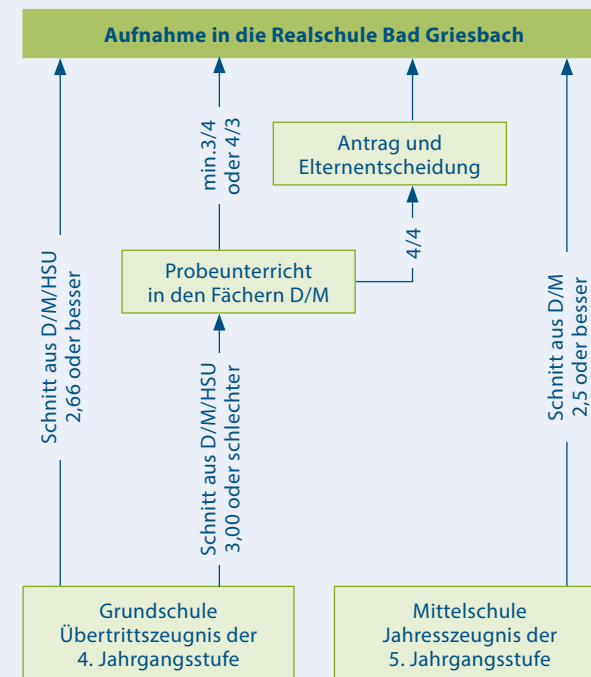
Aufnahme in die Realschule Bad Griesbach

Schnitt aus D/M/HSU 2,66 oder besser

min. 3/4 oder 4/3

Antrag und Elternentscheidung

4/4

Probeunterricht in den Fächern D/M

Schnitt aus D/M/HSU 3,00 oder schlechter

Schnitt aus D/M 2,5 oder besser

Grundschule Übertrittszeugnis der 4. Jahrgangsstufe

Mittelschule Jahresszeugnis der 5. Jahrgangsstufe